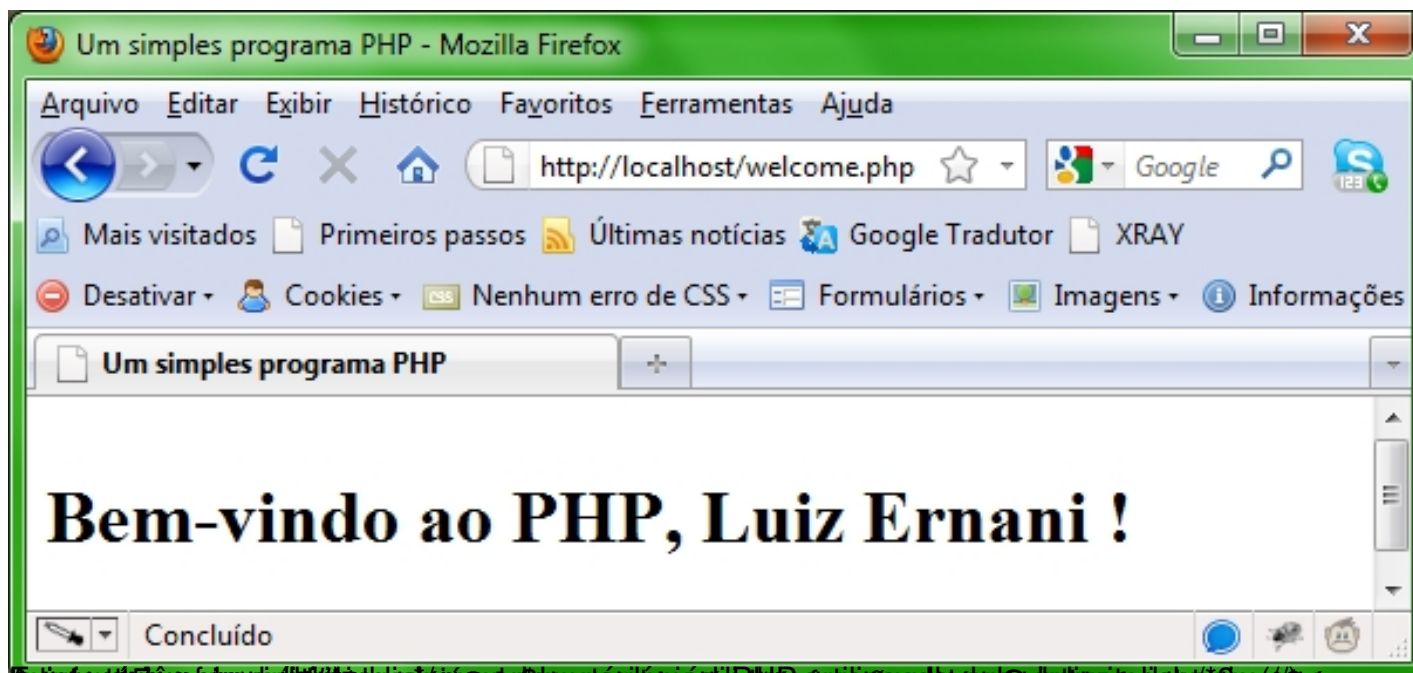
Um simples programa PHP - Mozilla Firefox

Arquivo Editar Exibir Histórico Favoritos Ferramentas Ajuda

http://localhost/welcome.php

Google

Mais visitados Primeiros passos Últimas notícias Google Tradutor XRAY

Desativar Cookies Nenhum erro de CSS Formulários Imagens Informações

Um simples programa PHP

Bem-vindo ao PHP, Luiz Ernani !

Concluído

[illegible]